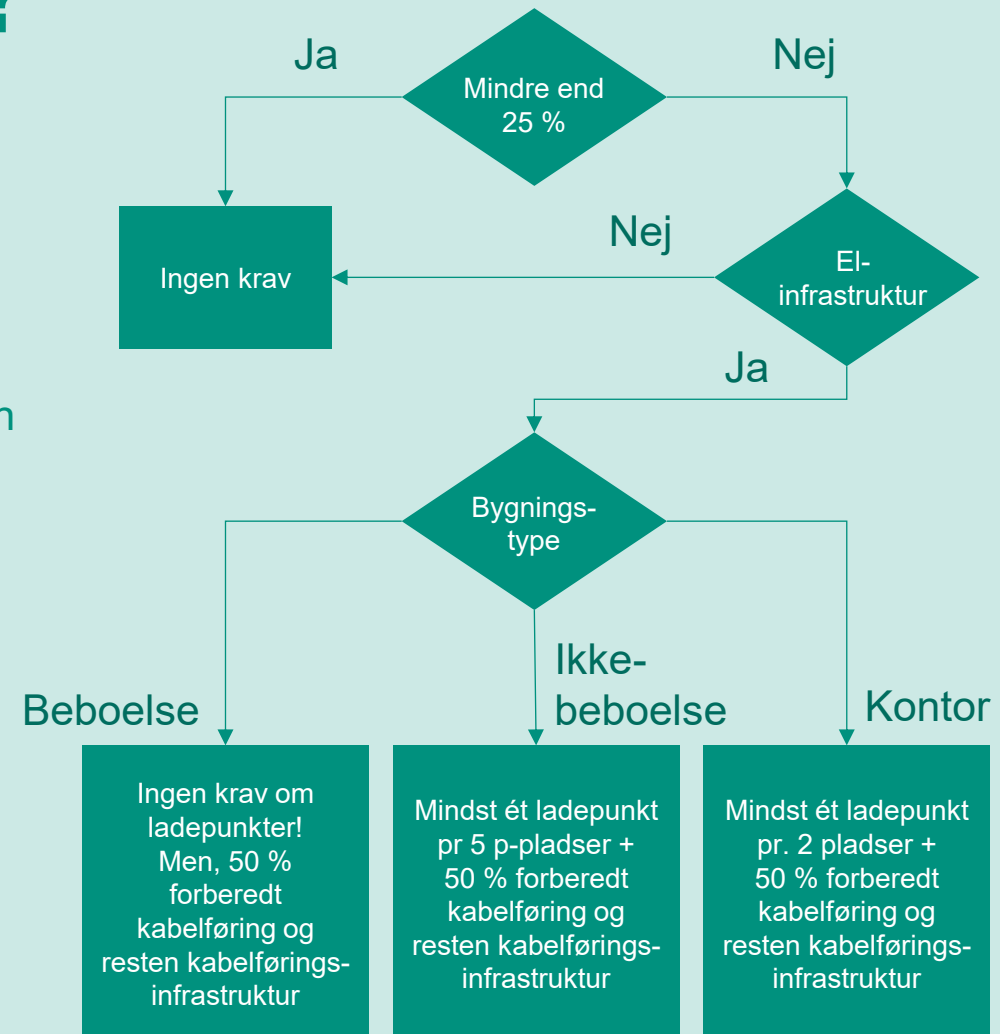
Ja

Mindre end 25 %

Nej

Ingen krav

Nej

El-infrastruktur

Ja

Bygnings-type

Beboelse

Ikke-beboelse

Kontor

Ingen krav om ladepunkter! Men, 50 % forberedt kabelføring og resten kabelføringsinfrastruktur

Mindst ét ladepunkt pr 5 p-pladser + 50 % forberedt kabelføring og resten kabelføringsinfrastruktur

Mindst ét ladepunkt pr. 2 pladser + 50 % forberedt kabelføring og resten kabelføringsinfrastruktur